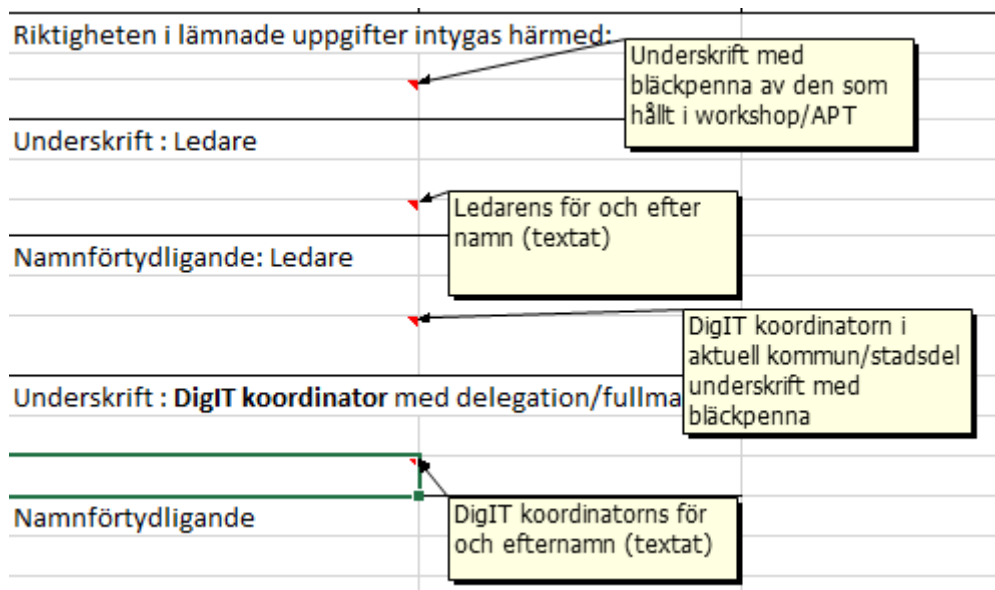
Riktigheten i lämnade uppgifter intygas härmed:

Underskrift med bläckpenna av den som hållt i workshop/APT

Underskrift : Ledare

Ledarens för och efter namn (textat)

Namnförtydligande: Ledare

DigIT koordinatorn i aktuell kommun/stadsdel underskrift med bläckpenna

Underskrift : **DigIT koordinator** med delegation/fullma

Namnförtydligande

DigIT koordinatorns för och efternamn (textat)